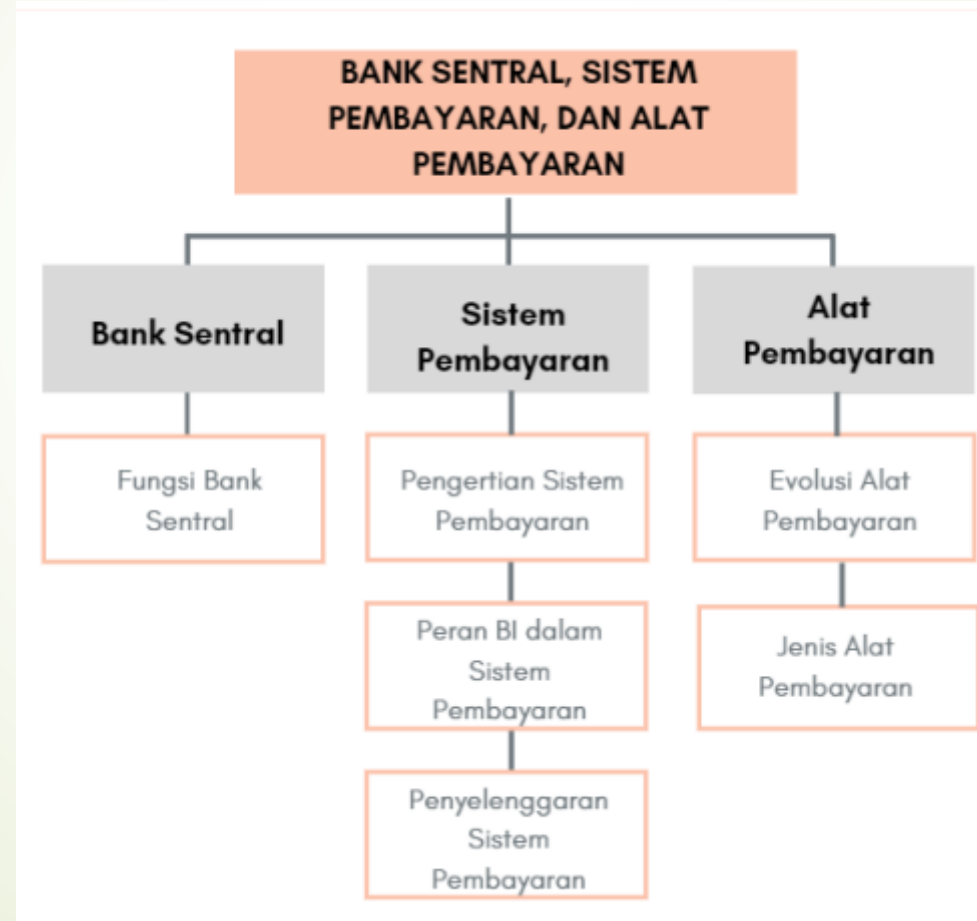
BANK SENTRAL, SISTEM PEMBAYARAN, DAN ALAT PEMBAYARAN

Bank Sentral

Fungsi Bank Sentral

Sistem Pembayaran

Pengertian Sistem Pembayaran

Peran BI dalam Sistem Pembayaran

Penyelenggaran Sistem Pembayaran

Alat Pembayaran

Evolusi Alat Pembayaran

Jenis Alat Pembayaran